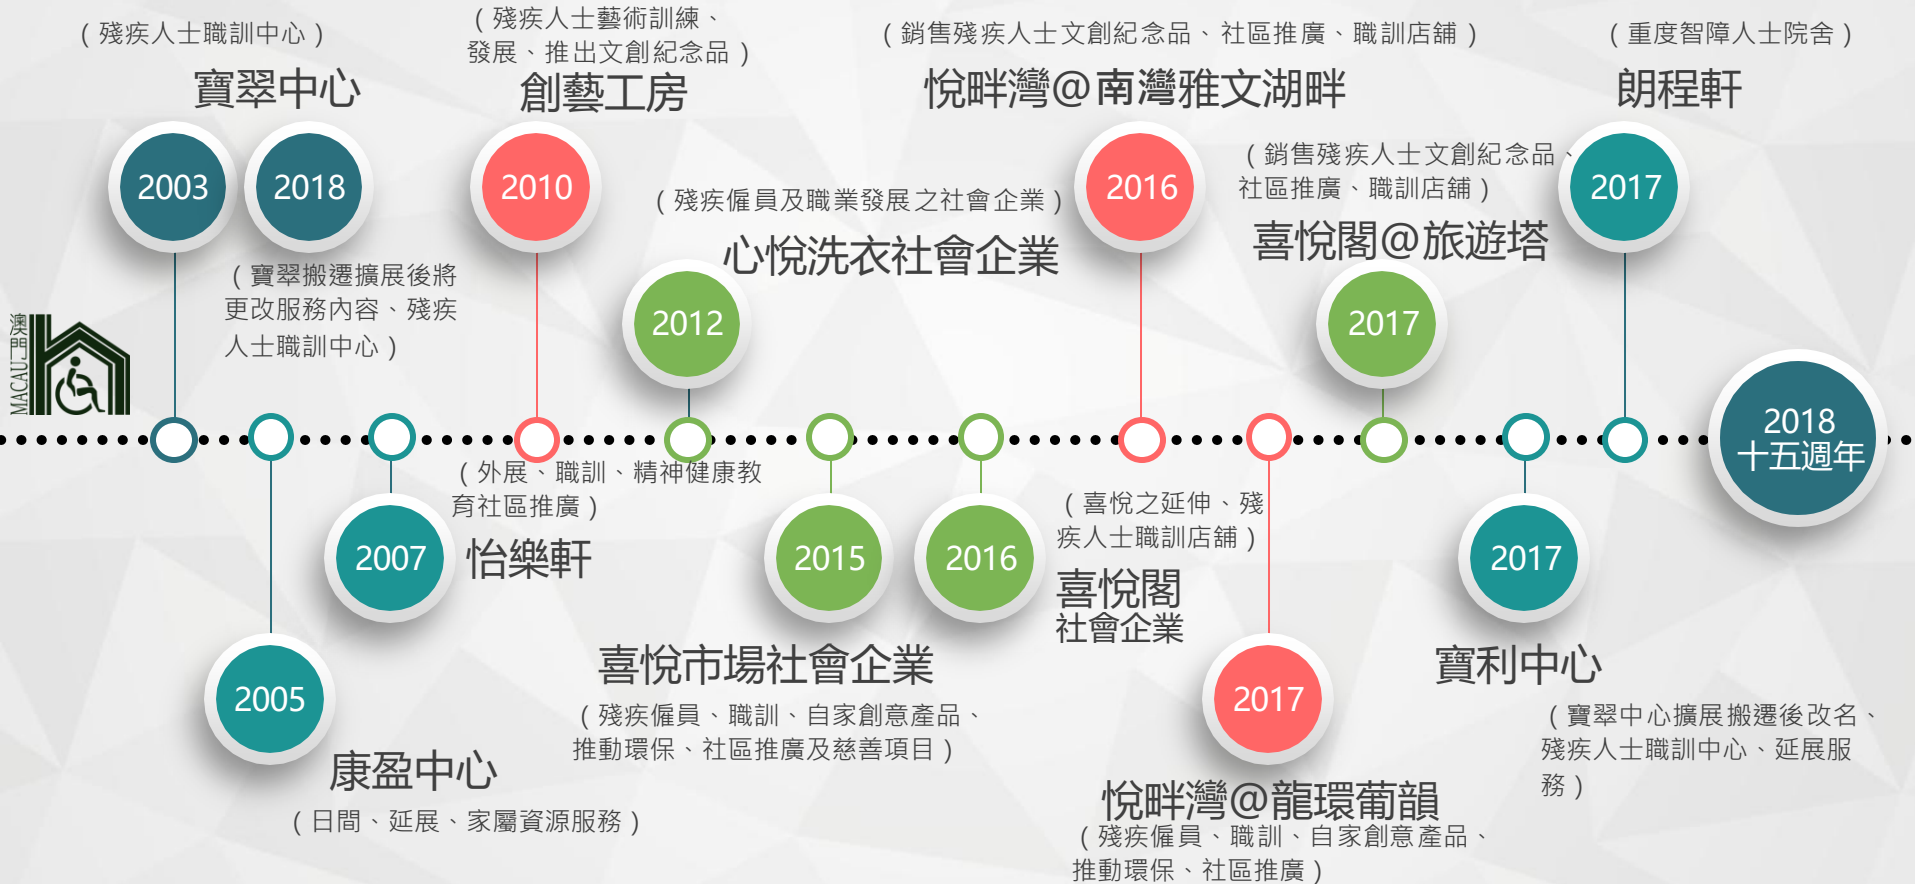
（殘疾人士職訓中心）
寶翠中心
2003
2018
（寶翠搬遷擴展後將更改服務內容、殘疾人士職訓中心）

（殘疾人士藝術訓練、發展、推出文創紀念品）
創藝工房
2010

（殘疾僱員及職業發展之社會企業）
心悅洗衣社會企業
2012

（銷售殘疾人士文創紀念品、社區推廣、職訓店舖）
悅畔灣@南灣雅文湖畔
2016

（銷售殘疾人士文創紀念品、社區推廣、職訓店舖）
喜悅閣@旅遊塔
2017

（重度智障人士院舍）
朗程軒
2017

澳門
MACAU

2018
十五週年

2005
康盈中心
（日間、延展、家屬資源服務）

2007
怡樂軒
（外展、職訓、精神健康教育社區推廣）

2015
2016
喜悅市場社會企業
（殘疾僱員、職訓、自家創意產品、推動環保、社區推廣及慈善項目）

（喜悅之延伸、殘疾人士職訓店舖）
喜悅閣
社會企業

2017
悅畔灣@龍環葡韻
（殘疾僱員、職訓、自家創意產品、推動環保、社區推廣）

2017
寶利中心
（寶翠中心擴展搬遷後改名、殘疾人士職訓中心、延展服務）